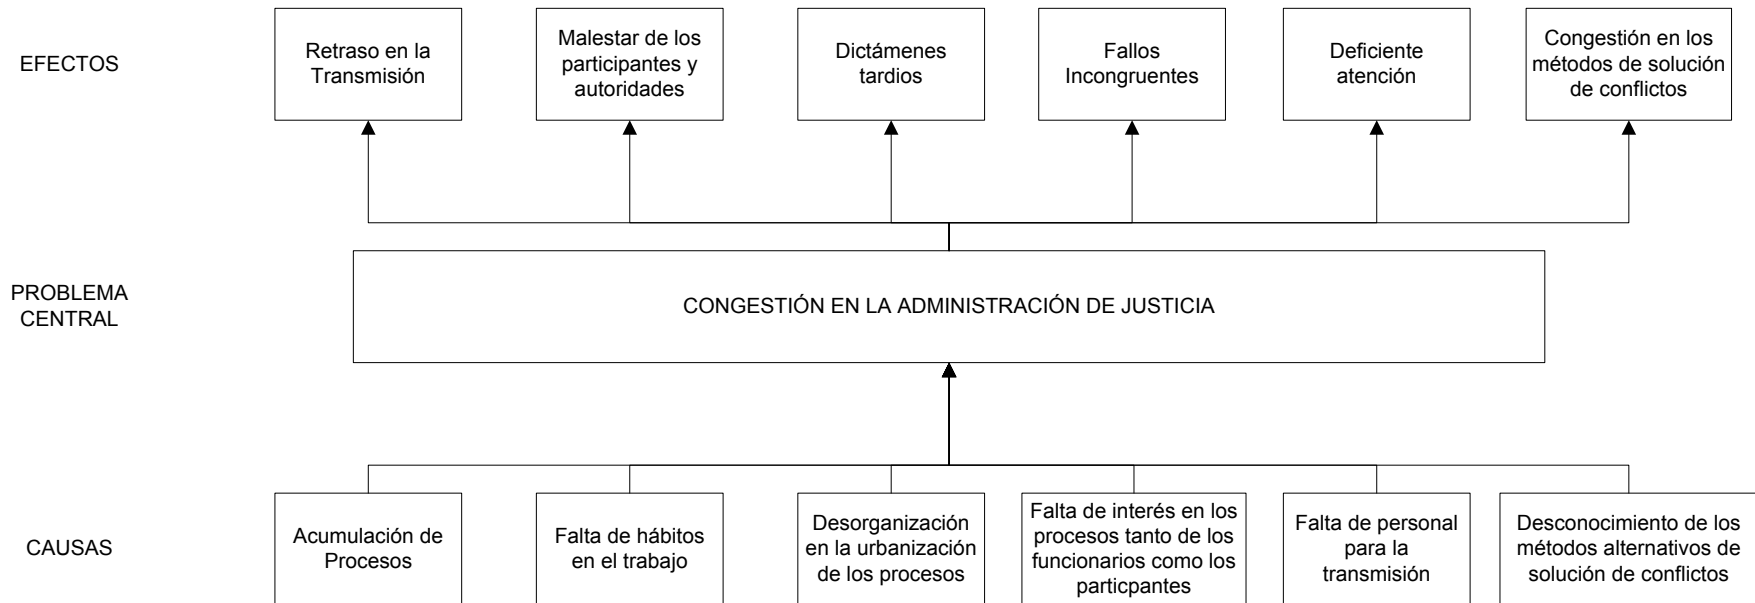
EFECTOS

Retraso en la Transmisión

Malestar de los participantes y autoridades

Dictámenes tardios

Fallos Incongruentes

Deficiente atención

Congestión en los métodos de solución de conflictos

PROBLEMA CENTRAL

CONGESTIÓN EN LA ADMINISTRACIÓN DE JUSTICIA

CAUSAS

Acumulación de Procesos

Falta de hábitos en el trabajo

Desorganización en la urbanización de los procesos

Falta de interés en los procesos tanto de los funcionarios como los particpantes

Falta de personal para la transmisión

Desconocimiento de los métodos alternativos de solución de conflictos